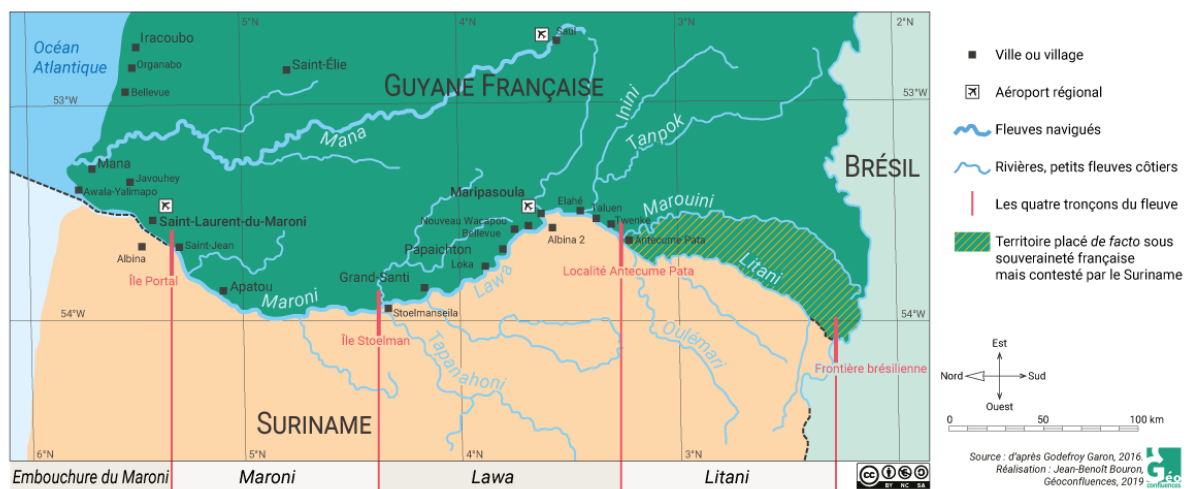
Océan Atlantique

Iracoubo
Organabo
Bellevue
Saint-Élie
Saül
5°N
4°N
3°N
2°N
53°W
53°W
GUYANE FRANÇAISE
Mana
Inini
Tanpok
BRÉSIL
Mana
Javouhey
Awala-Yalimapo
Saint-Laurent-du-Maroni
Saint-Jean
Albina
Île Portal
Apatou
Maroni
Maripasoula
Nouveau Wacapou
Bellevue
Papaïchton
Loka
Elahé
Kaluen
Twenke
Albina 2
Antecume Pata
Marouini
Litani
Grand-Santi
Lawa
Localité Antecume Pata
54°W
54°W
Stoelmanseila
Île Stoelman
Tapanahoni
Oulémari
Frontière brésilienne
SURINAME
6°N
5°N
4°N
3°N
Embouchure du Maroni
Maroni
Lawa
Litani

Ville ou village
Aéroport régional
Fleuves navigués
Rivières, petits fleuves côtiers
Les quatre tronçons du fleuve
Territoire placé de facto sous souveraineté française mais contesté par le Suriname

Est
Nord
Sud
Ouest
0
50
100 km

Source : d'après Godefroy Garon, 2016.
Réalisation : Jean-Benoît Bouron, Géoconfluences, 2019
Géo confluences
BY NC SA